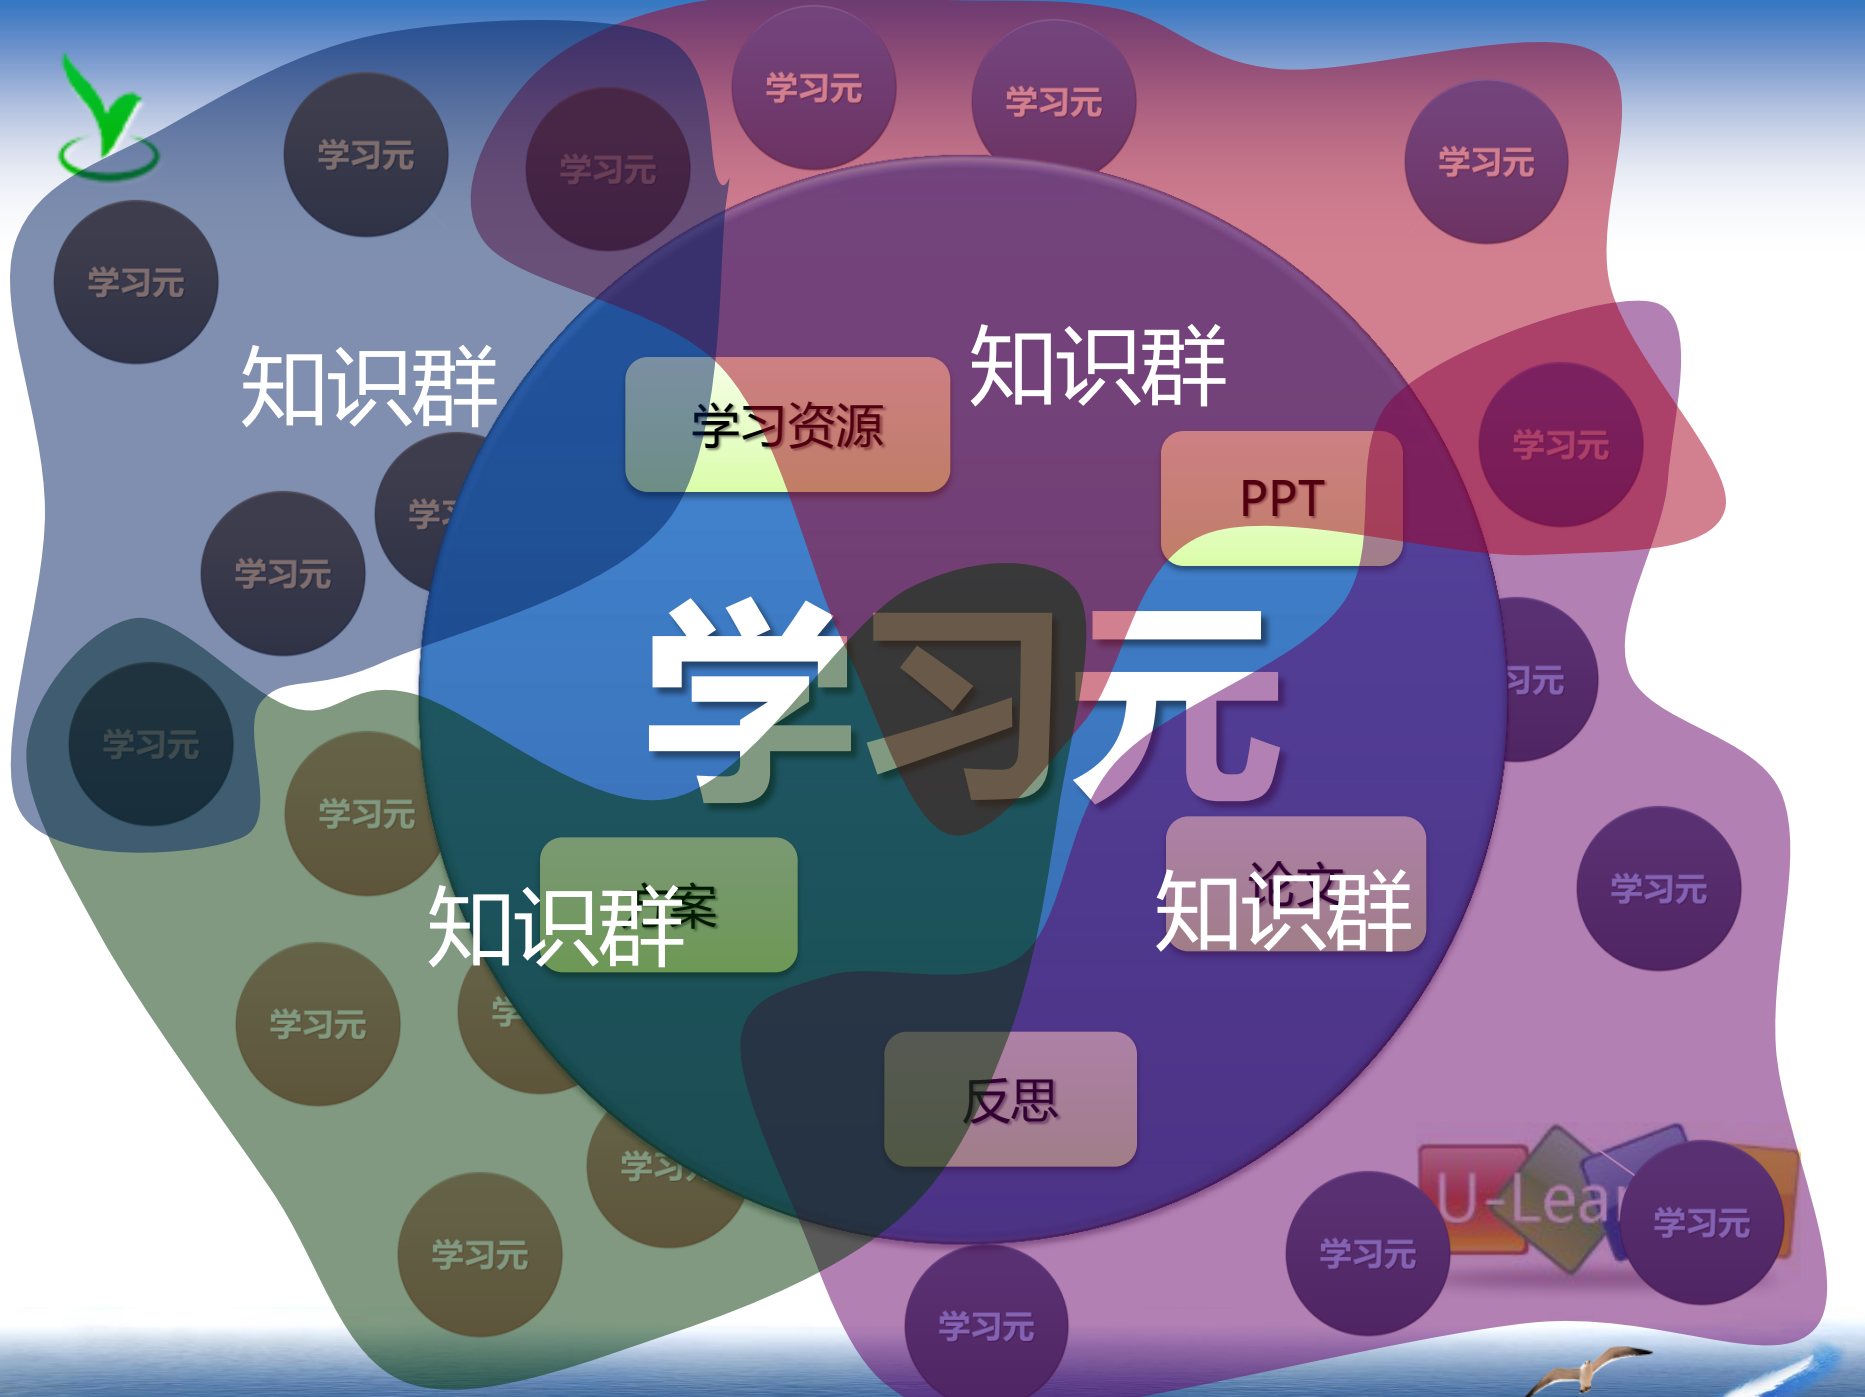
学习元

学习元

学习元

学习元

学习元

学习元

知识群

知识群

学习资源

PPT

学习元

学

学习元

学习元

习元

学习元

学习元

学习元

知识群

案

知识群

论文

学习元

学

学习元

反思

学习

学习元

U-Lea

学习元

学习元

学习元